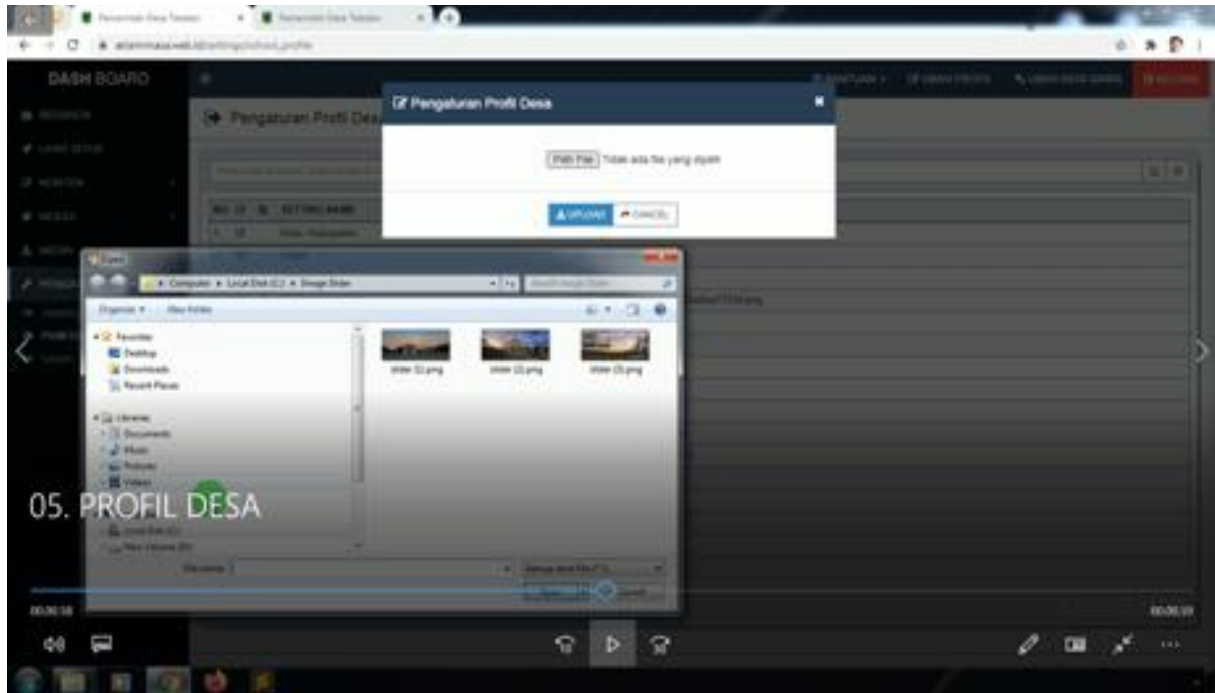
DASH BOARD

Pengaturan Profil Desa

Pengaturan Profil Desa

Pilih File Tidak ada file yang dipilih

UPLOAD CANCEL

Computer ▸ Local Disk (C:) ▸ Image Slider

Organize ▾ New folder

Favorites
Desktop
Downloads
Recent Places

Libraries
Documents
Music
Pictures
Videos

slider (1).png
slider (2).png
slider (3).png

05. PROFIL DESA

00:00:18

00:00:19